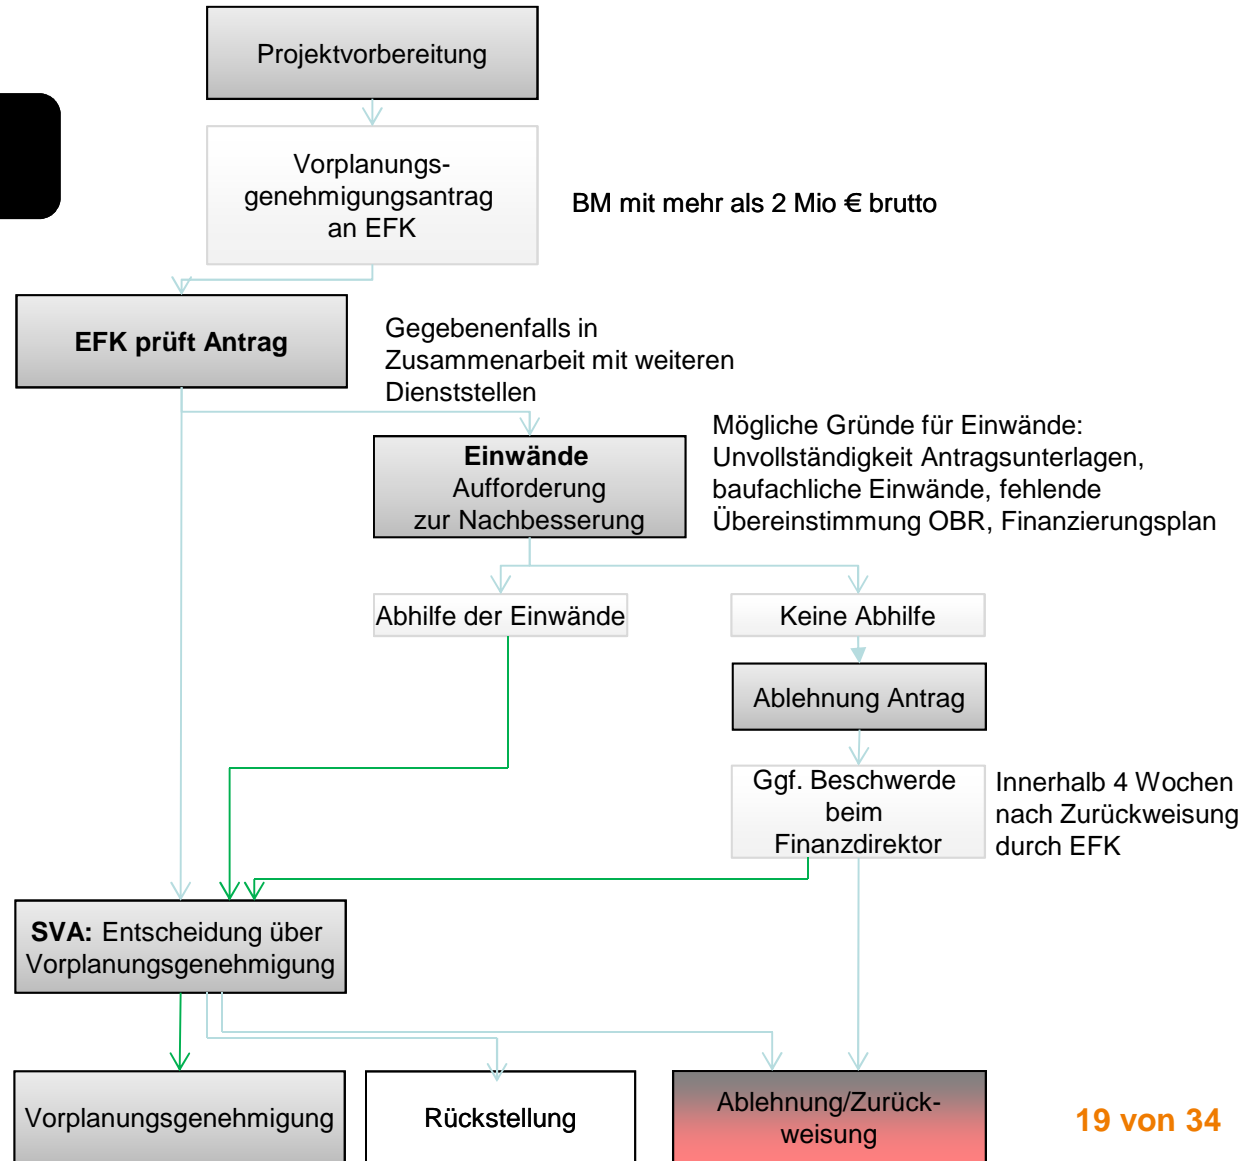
Projektvorbereitung

Vorplanungsgenehmigungsantrag an EFK

BM mit mehr als 2 Mio € brutto

EFK prüft Antrag

Gegebenenfalls in Zusammenarbeit mit weiteren Dienststellen

Einwände
Aufforderung zur Nachbesserung

Mögliche Gründe für Einwände: Unvollständigkeit Antragsunterlagen, baufachliche Einwände, fehlende Übereinstimmung OBR, Finanzierungsplan

Abhilfe der Einwände

Keine Abhilfe

Ablehnung Antrag

Ggf. Beschwerde beim Finanzdirektor

Innerhalb 4 Wochen nach Zurückweisung durch EFK

SVA: Entscheidung über Vorplanungsgenehmigung

Vorplanungsgenehmigung

Rückstellung

Ablehnung/Zurückweisung

19 von 34